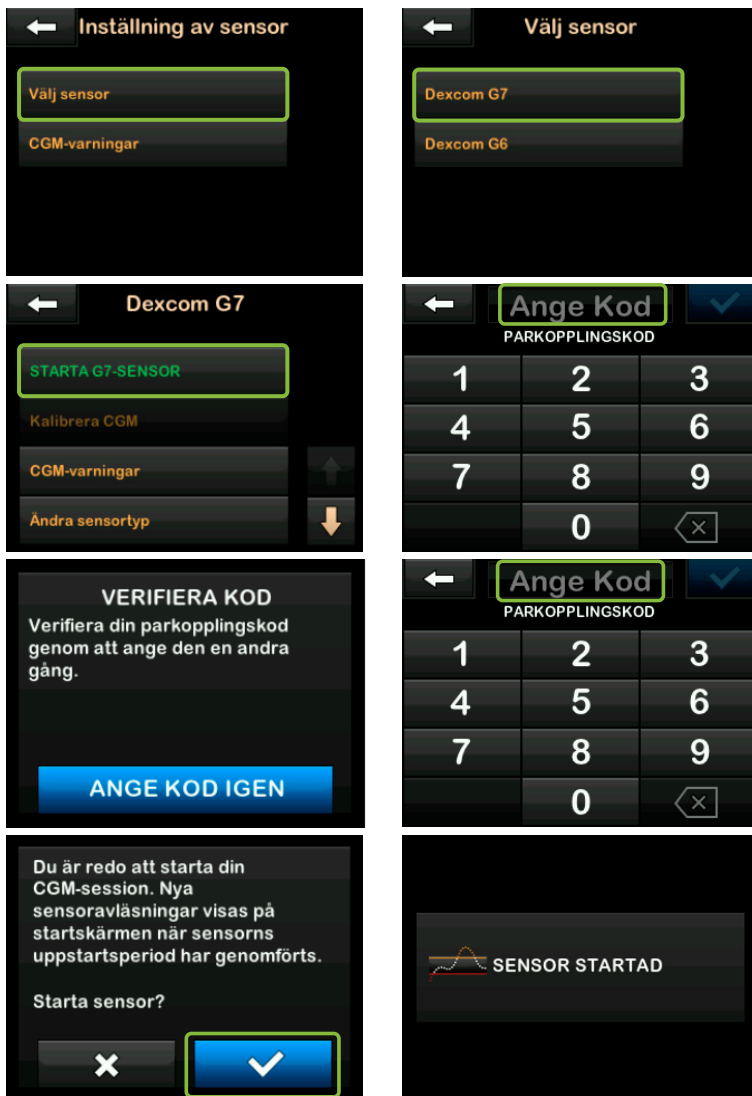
Inställning av sensor

Välj sensor

CGM-varningar

Välj sensor

Dexcom G7

Dexcom G6

Dexcom G7

STARTA G7-SENSOR

Kalibrera CGM

CGM-varningar

Ändra sensortyp

Ange Kod

PARKOPPLINGSKOD

| 1 | 2 | 3 |
|---|---|---|
| 4 | 5 | 6 |
| 7 | 8 | 9 |
| | 0 | |

VERIFIERA KOD

Verifiera din parkopplingskod genom att ange den en andra gång.

ANGE KOD IGEN

Ange Kod

PARKOPPLINGSKOD

| 1 | 2 | 3 |
|---|---|---|
| 4 | 5 | 6 |
| 7 | 8 | 9 |
| | 0 | |

Du är redo att starta din CGM-session. Nya sensoravläsningar visas på startskärmen när sensorns uppstartsperiod har genomförts.

Starta sensor?

SENSOR STARTAD